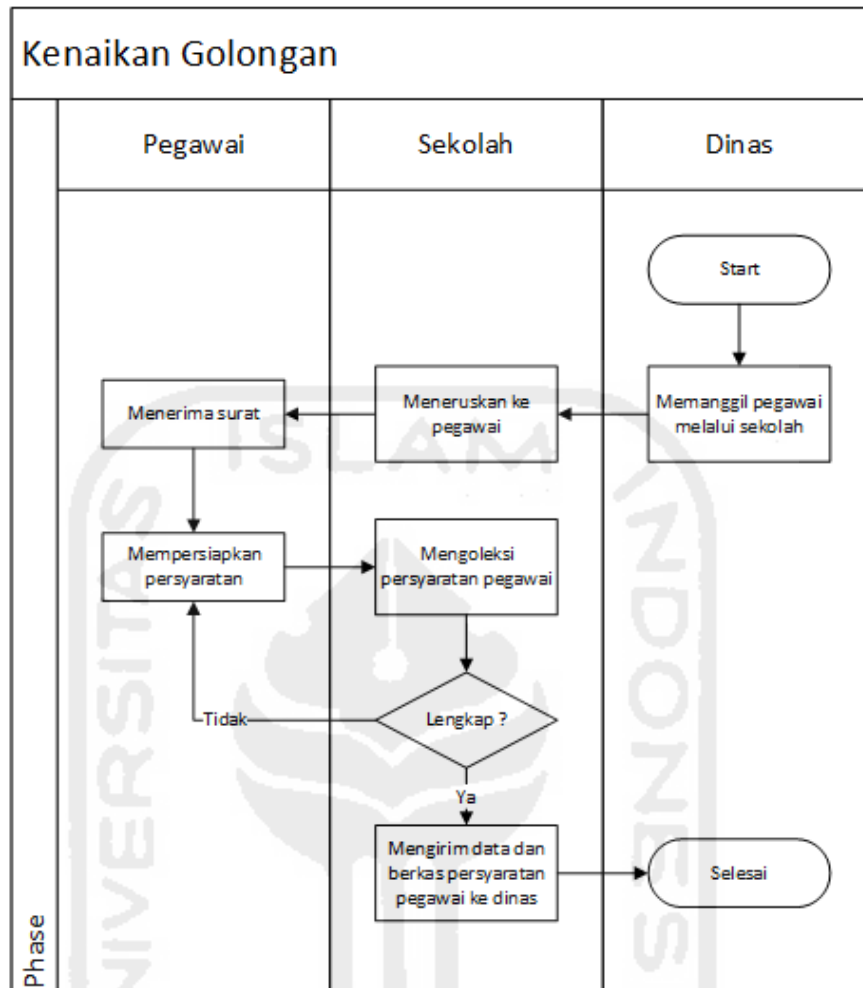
Kenaikan Golongan

Pegawai

Sekolah

Dinas

Start

Memanggil pegawai melalui sekolah

Meneruskan ke pegawai

Menerima surat

Mempersiapkan persyaratan

Mengoleksi persyaratan pegawai

Lengkap ?

Tidak

Ya

Mengirim data dan berkas persyaratan pegawai ke dinas

Selesai

Phase

ISLAM
UNIVERSITAS
INDONESIA